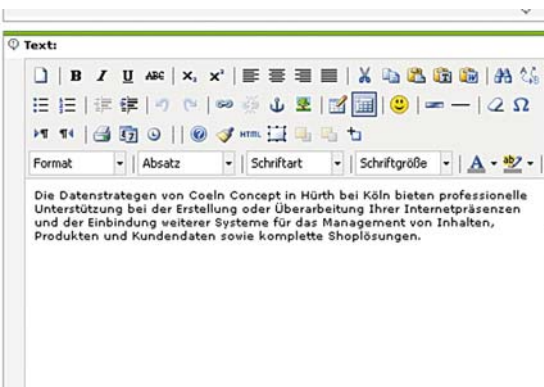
Text:

B I U ABC $x_{x}$ $x^{x}$

HTML

Format | Absatz | Schriftart | Schriftgröße

Die Datenstrategen von Coeln Concept in Hürth bei Köln bieten professionelle Unterstützung bei der Erstellung oder Überarbeitung Ihrer Internetpräsenzen und der Einbindung weiterer Systeme für das Management von Inhalten, Produkten und Kundendaten sowie komplette Shoplösungen.